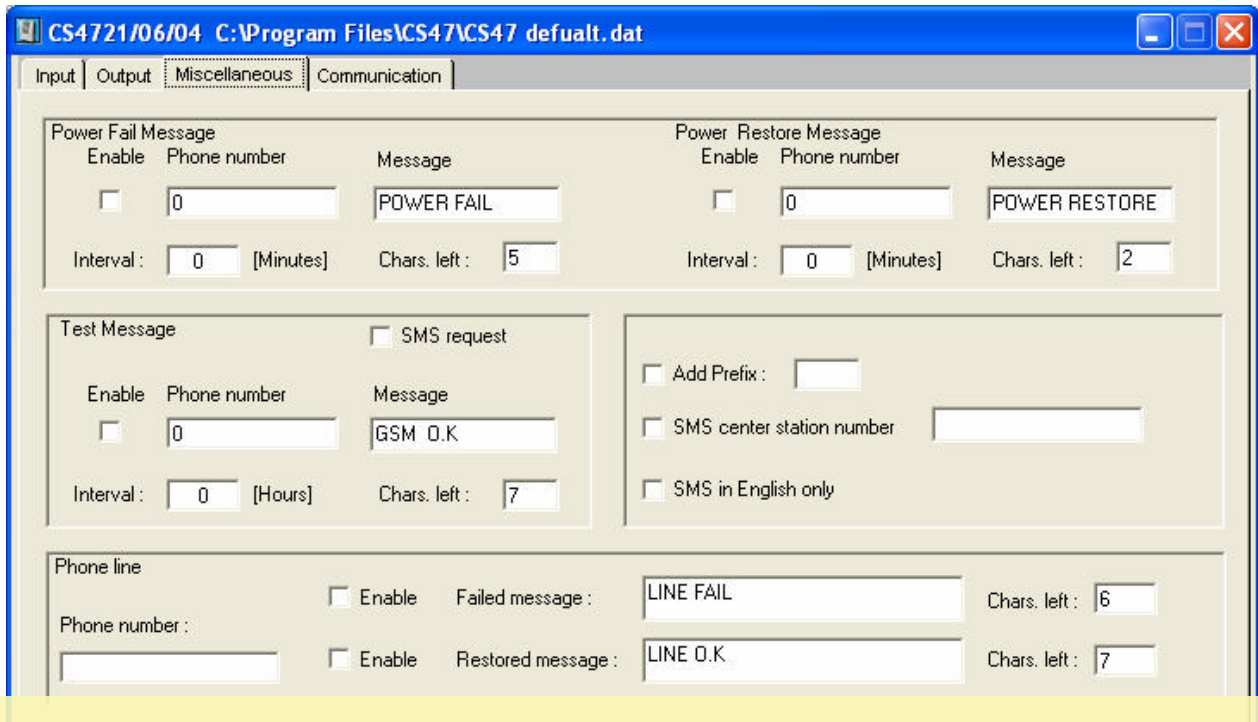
CS4721/06/04 C:\Program Files\CS47\CS47 defualt.dat

Input | Output | Miscellaneous | Communication

Power Fail Message
Enable Phone number Message
0 POWER FAIL
Interval : 0 [Minutes] Chars. left : 5

Power Restore Message
Enable Phone number Message
0 POWER RESTORE
Interval : 0 [Minutes] Chars. left : 2

Test Message
SMS request
Enable Phone number Message
0 GSM O.K
Interval : 0 [Hours] Chars. left : 7

Add Prefix :
SMS center station number
SMS in English only

Phone line
Enable Failed message : LINE FAIL Chars. left : 6
Phone number :
Enable Restored message : LINE O.K Chars. left : 7